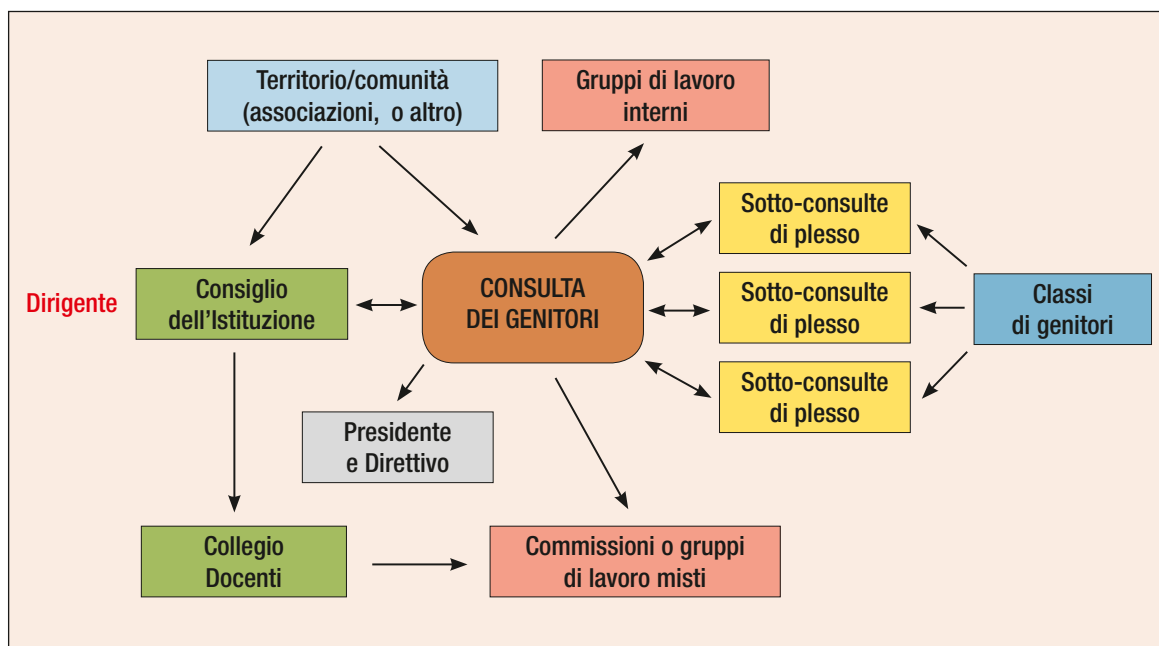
Territorio/comunità (associazioni, o altro)

Gruppi di lavoro interni

Sotto-consulte di plesso

Dirigente

Consiglio dell'Istituzione

CONSULTA DEI GENITORI

Sotto-consulte di plesso

Classi di genitori

Sotto-consulte di plesso

Presidente e Direttivo

Collegio Docenti

Commissioni o gruppi di lavoro misti